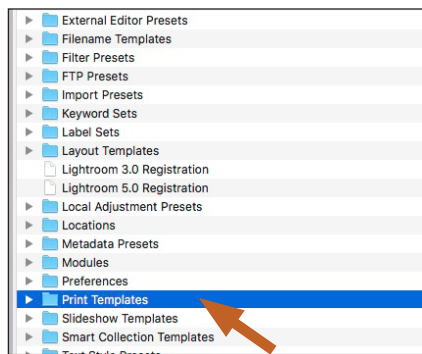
External Editor Presets
Filename Templates
Filter Presets
FTP Presets
Import Presets
Keyword Sets
Label Sets
Layout Templates
Lightroom 3.0 Registration
Lightroom 5.0 Registration
Local Adjustment Presets
Locations
Metadata Presets
Modules
Preferences
Print Templates
Slideshow Templates
Smart Collection Templates
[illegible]